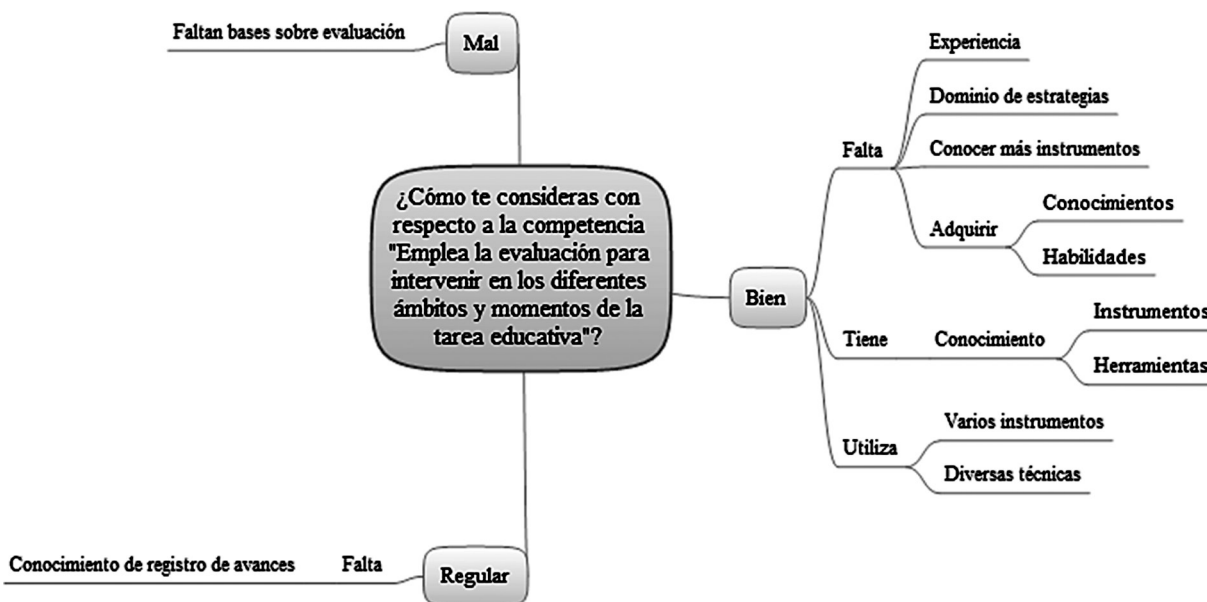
Faltan bases sobre evaluación

Mal

¿Cómo te consideras con respecto a la competencia "Emplea la evaluación para intervenir en los diferentes ámbitos y momentos de la tarea educativa"?

Bien

Falta

Experiencia

Dominio de estrategias

Conocer más instrumentos

Adquirir

Conocimientos

Habilidades

Tiene

Conocimiento

Instrumentos

Herramientas

Utiliza

Varios instrumentos

Diversas técnicas

Regular

Falta

Conocimiento de registro de avances